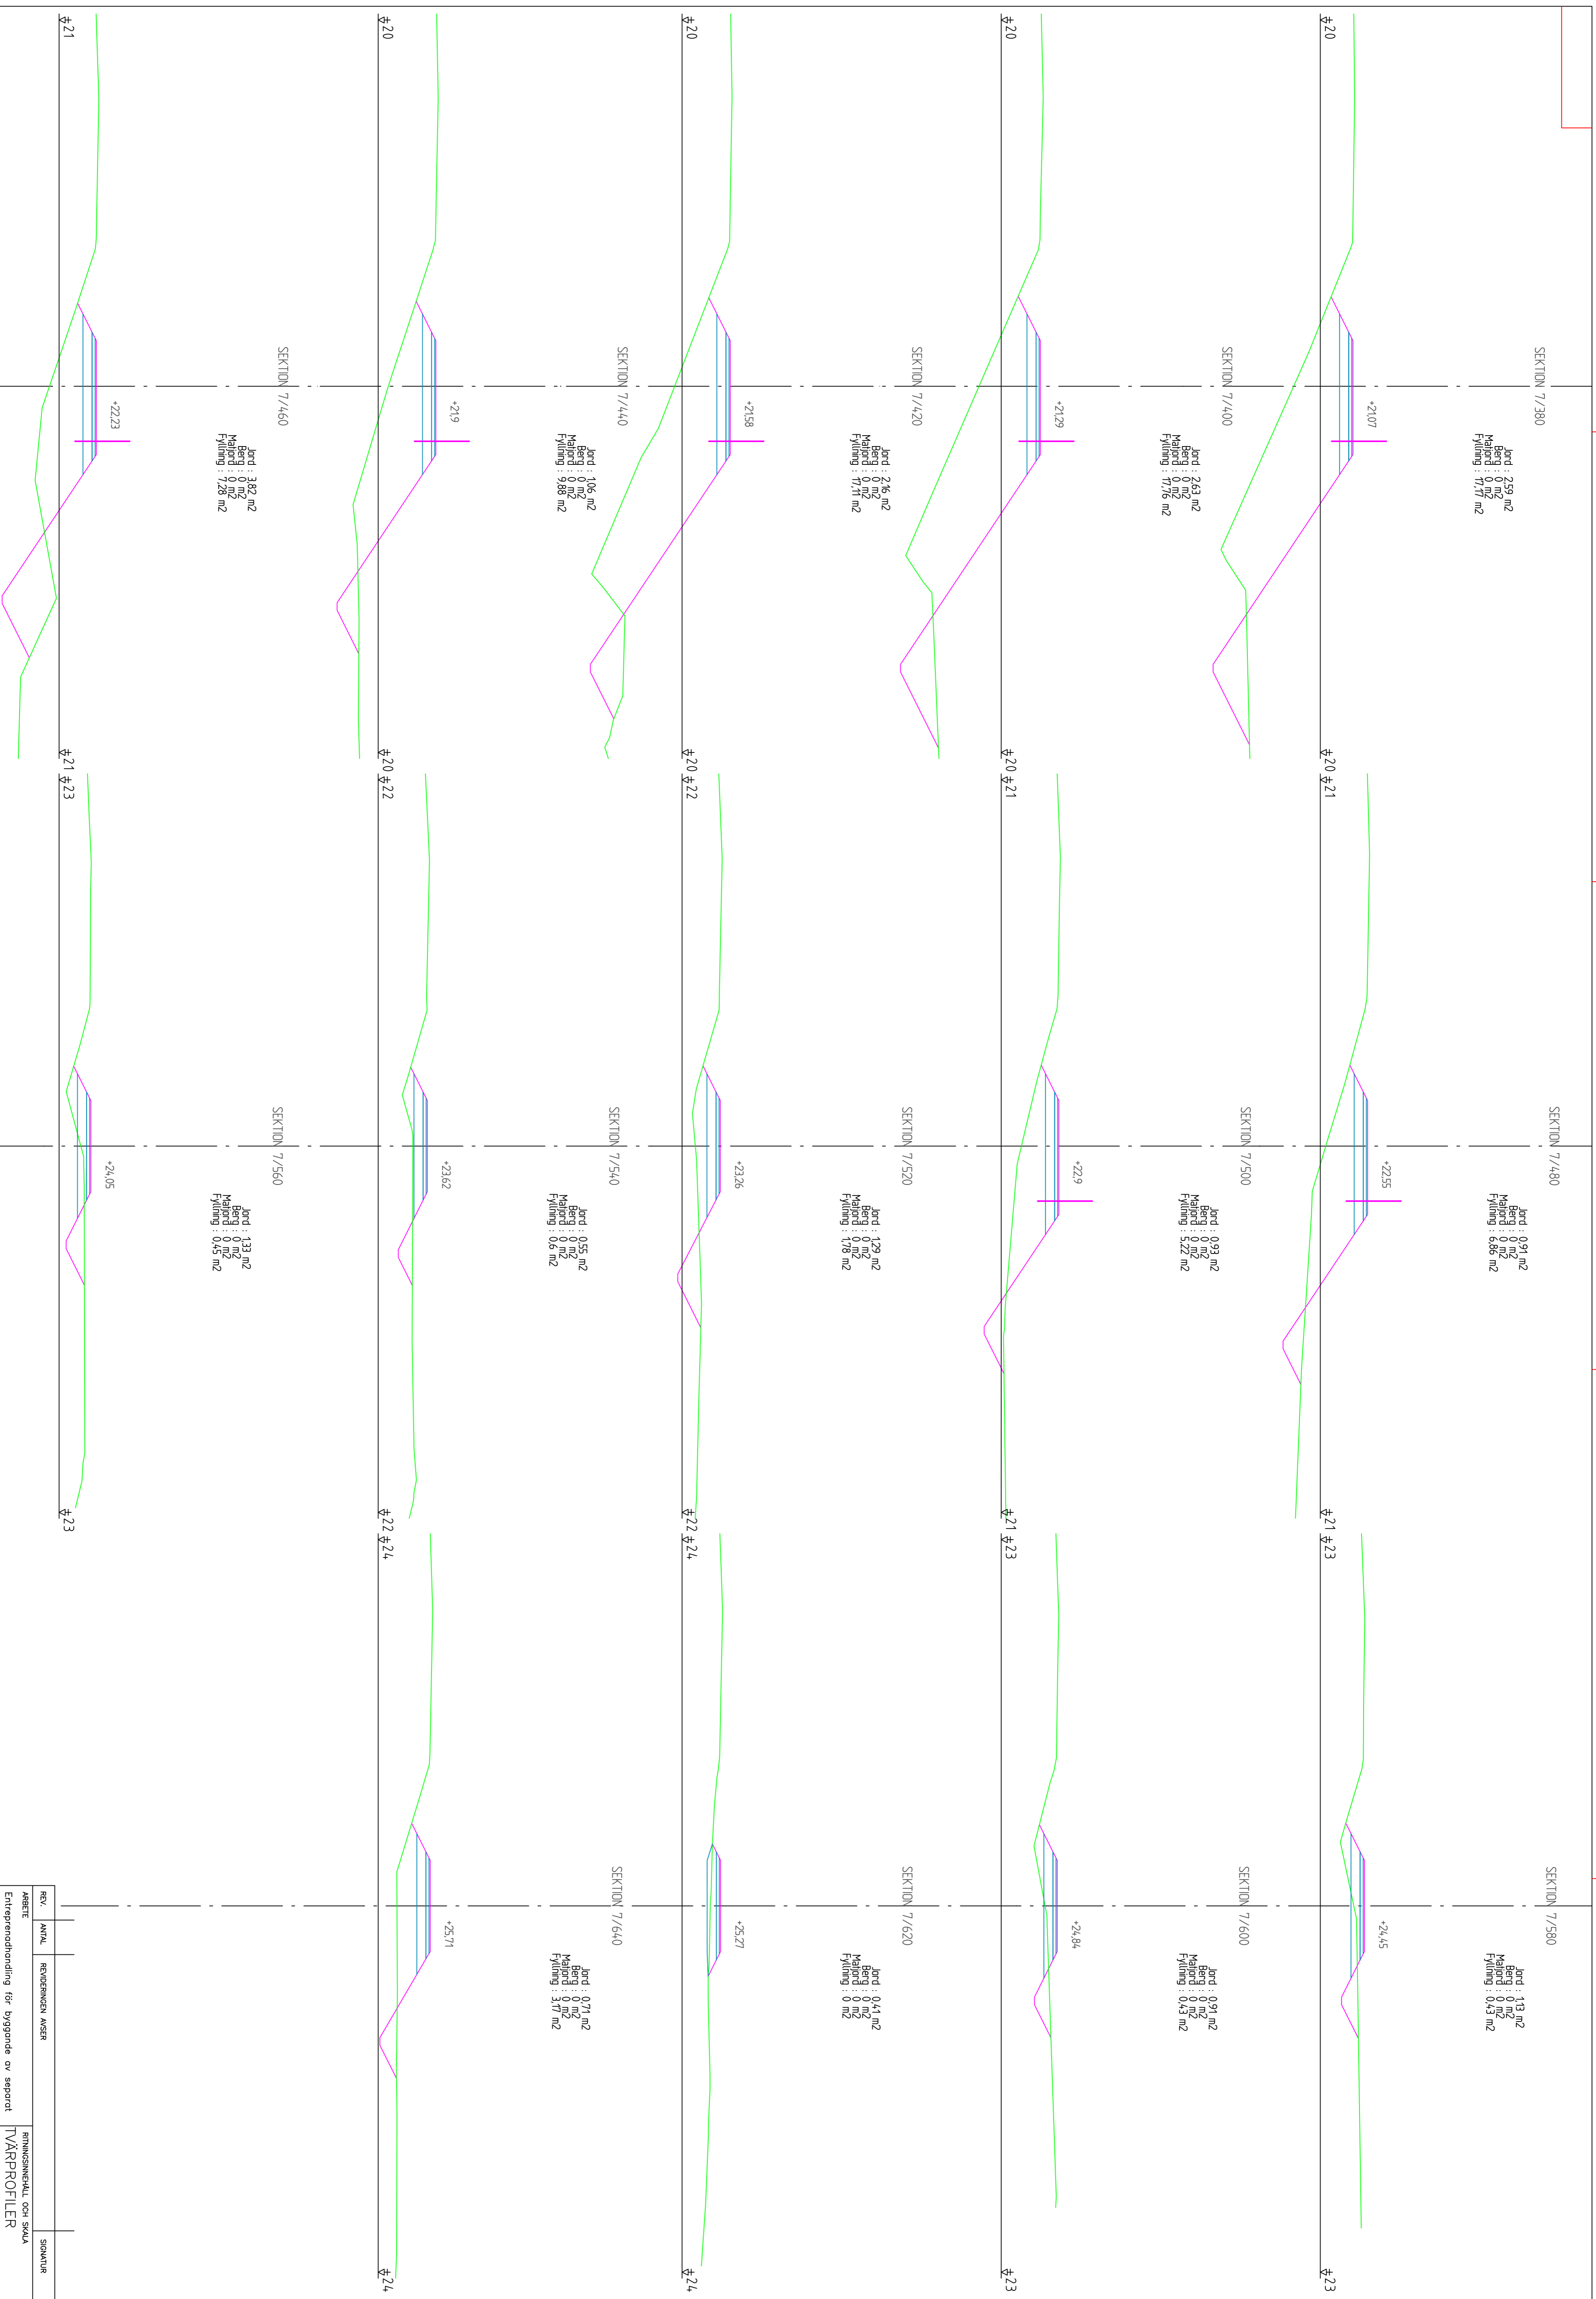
SEKTION 7/380
+21.07
Jord : 2.59 m2
Berg : 0 m2
Matjord : 0 m2
Fyllning : 17.17 m2
±20
±20

SEKTION 7/400
+21.29
Jord : 2.63 m2
Berg : 0 m2
Matjord : 0 m2
Fyllning : 17.76 m2
±20
±20

SEKTION 7/420
+21.58
Jord : 2.16 m2
Berg : 0 m2
Matjord : 0 m2
Fyllning : 17.11 m2
±20
±20

SEKTION 7/440
+21.9
Jord : 1.06 m2
Berg : 0 m2
Matjord : 0 m2
Fyllning : 9.88 m2
±20
±20

SEKTION 7/460
+22.23
Jord : 3.82 m2
Berg : 0 m2
Matjord : 0 m2
Fyllning : 7.28 m2
±21
±21

SEKTION 7/480
+22.55
Jord : 0.91 m2
Berg : 0 m2
Matjord : 0 m2
Fyllning : 6.86 m2
±21
±21

SEKTION 7/500
+22.9
Jord : 0.93 m2
Berg : 0 m2
Matjord : 0 m2
Fyllning : 5.22 m2
±21
±21

SEKTION 7/520
+23.26
Jord : 1.29 m2
Berg : 0 m2
Matjord : 0 m2
Fyllning : 1.78 m2
±22
±22

SEKTION 7/540
+23.62
Jord : 0.55 m2
Berg : 0 m2
Matjord : 0 m2
Fyllning : 0.6 m2
±22
±22

SEKTION 7/560
+24.05
Jord : 1.33 m2
Berg : 0 m2
Matjord : 0 m2
Fyllning : 0.45 m2
±23
±23

SEKTION 7/580
+24.45
Jord : 1.13 m2
Berg : 0 m2
Matjord : 0 m2
Fyllning : 0.43 m2
±23
±23

SEKTION 7/600
+24.84
Jord : 0.91 m2
Berg : 0 m2
Matjord : 0 m2
Fyllning : 0.43 m2
±23
±23

SEKTION 7/620
+25.27
Jord : 0.41 m2
Berg : 0 m2
Matjord : 0 m2
Fyllning : 0 m2
±24
±24

SEKTION 7/640
+25.71
Jord : 0.71 m2
Berg : 0 m2
Matjord : 0 m2
Fyllning : 3.17 m2
±24
±24

| REV. | ANTAL | REVIDERINGEN AVSER | SIGNATUR |
|---|---|---|---|

ARBETE
Entreprenadhandling för byggande av separat
RITNINGSINNEHÅLL OCH SKALA
TVÄRPROFILER